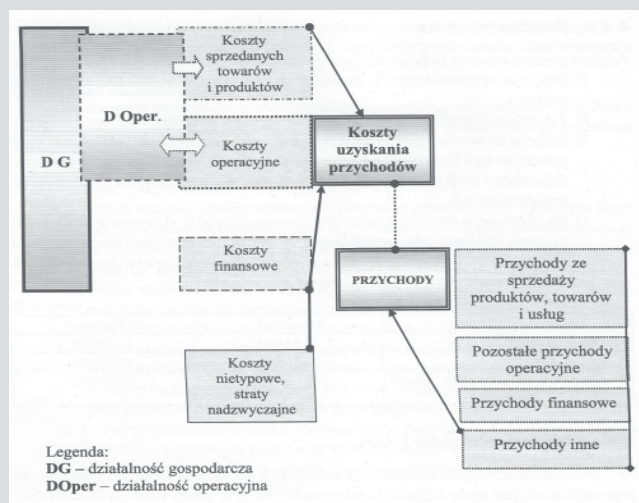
D G

D Oper.

Koszty sprzedanych towarów i produktów

Koszty operacyjne

Koszty uzyskania przychodów

Koszty finansowe

PRZYCHODY

Przychody ze sprzedaży produktów, towarów i usług

Pozostałe przychody operacyjne

Przychody finansowe

Przychody inne

Koszty nietypowe, straty nadzwyczajne

Legenda:
DG – działalność gospodarcza
DOper – działalność operacyjna